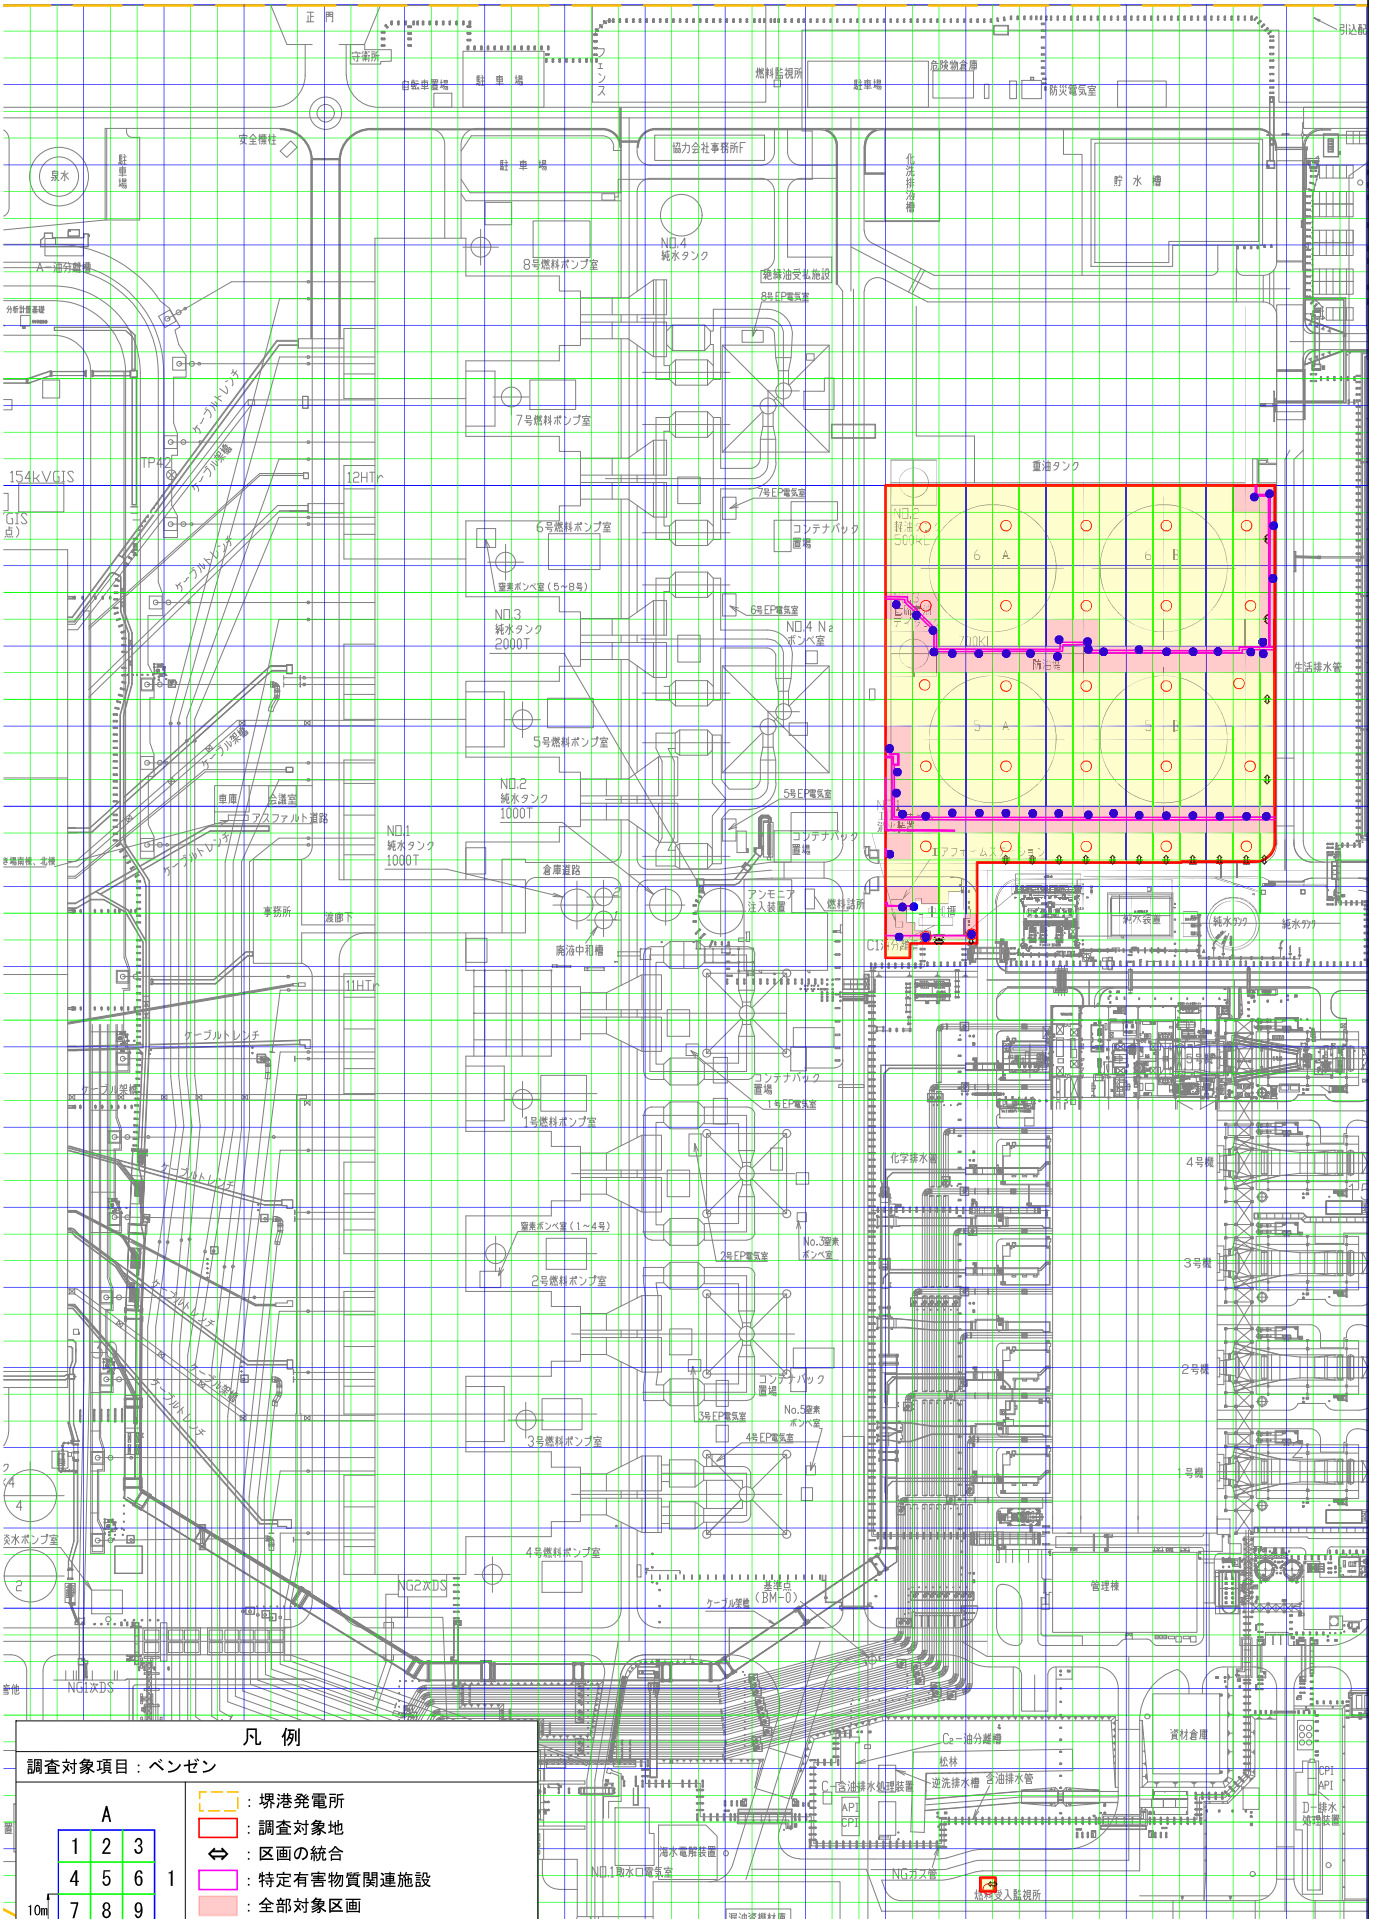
正門
守衛所
自転車置場
駐車場
フェンス
燃料監視所
駐車場
危険物倉庫
防災電気室
引込配
泉水
駐車場
安全標柱
駐車場
協力会社事務所F
化学洗浄排水槽
貯水槽
A一油分離槽
分析計量器棟
8号燃料ポンプ室
NO.4
純水タンク
絶縁油受払施設
8号EP電気室
ケーブルトレンチ
7号燃料ポンプ室
ケーブル架橋
TP42
154kVGIS
12HTr
GIS
点)
7号EP電気室
重油タンク
6号燃料ポンプ室
コンテナパック置場
NO.2
軽油タンク
500KL
6 A
6 B
窒素ボンベ室(5~8号)
NO.3
純水タンク
2000T
6号EP電気室
NO.4 Na
ボンベ室
700KL
防油堤
生活排水管
ケーブルトレンチ
5号燃料ポンプ室
5 A
5 B
ケーブル架橋
NO.2
純水タンク
1000T
5号EP電気室
車庫
会議室
アスファルト道路
NO.1
純水タンク
1000T
コンテナパック置場
エアフォーム
き場南棟、北棟
ケーブルトレンチ
倉庫道路
アンモニア注入装置
燃料詰所
事務所
渡廊下
廃液中和槽
ガス装置
純水タンク
純水タンク
11HTr
ケーブルトレンチ
ケーブル架橋
コンテナパック置場
1号EP電気室
1号燃料ポンプ室
化学排水管
4号機
ケーブルトレンチ
窒素ボンベ室(1~4号)
No.3窒素ボンベ室
2号EP電気室
2号燃料ポンプ室
3号機
ケーブルトレンチ
ケーブル架橋
2号機
コンテナパック置場
No.5窒素ボンベ室
3号EP電気室
4号EP電気室
3号燃料ポンプ室
号機
4
淡水ポンプ室
4号燃料ポンプ室
NG2次DS
基準点(BM-0)
ケーブル架橋
管理棟
2
NG1次DS
凡例
調査対象項目:ベンゼン
A
1 2 3
4 5 6 1
10m 7 8 9
:堺港発電所
:調査対象地
:区画の統合
:特定有害物質関連施設
:全部対象区画
Ca一油分離槽
松林
C一含油排水処理装置
逆洗排水槽
含油排水管
API
CPI
資材倉庫
CPI
API
D一排水処理装置
海水電解装置
NO.1取水口電気室
NGガス管
燃料受入監視所